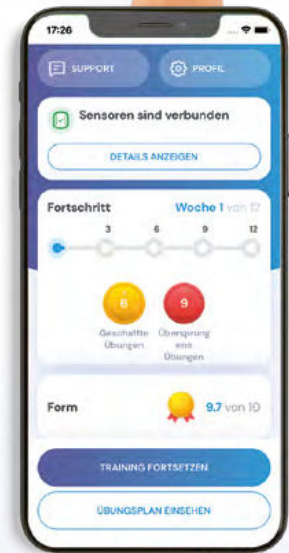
17:26

SUPPORT

PROFIL

Sensoren sind verbunden

DETAILS ANZEIGEN

Fortschritt

Woche 1 von 12

3
6
9
12

6
Geschaffte Übungen

9
Übersprungene Übungen

Form

9.7 von 10

TRAINING FORTSETZEN

ÜBUNGSPLAN EINSEHEN